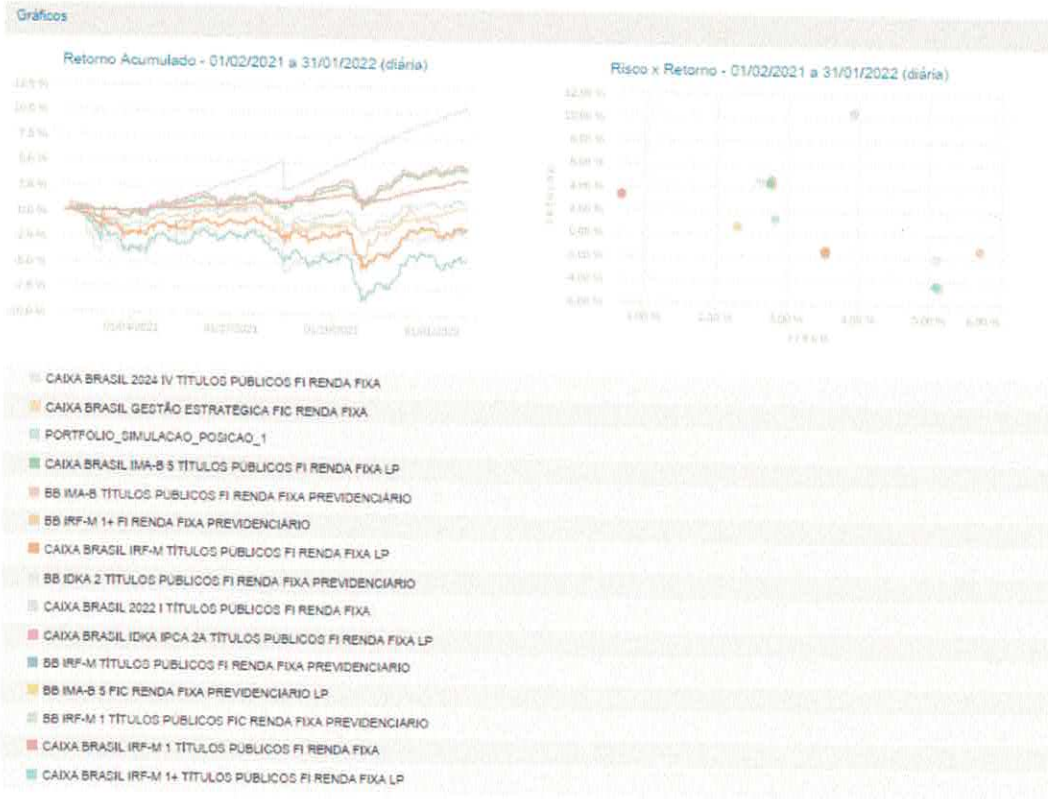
Gráficos

Retorno Acumulado - 01/02/2021 a 31/01/2022 (diária)

12,5 %
10,0 %
7,5 %
5,0 %
2,5 %
0,0 %
-2,5 %
-5,0 %
-7,5 %
-10,0 %

01/04/2021
01/07/2021
01/10/2021
01/01/2022

Risco x Retorno - 01/02/2021 a 31/01/2022 (diária)

12,00 %
10,00 %
8,00 %
6,00 %
4,00 %
2,00 %
0,00 %
-2,00 %
-4,00 %
-6,00 %

RETORNO

1,00 %
2,00 %
3,00 %
4,00 %
5,00 %
6,00 %

RISCO

CAIXA BRASIL 2024 IV TÍTULOS PÚBLICOS FI RENDA FIXA

CAIXA BRASIL GESTÃO ESTRATÉGICA FIC RENDA FIXA

PORTFOLIO_SIMULACAO_POSICAO_1

CAIXA BRASIL IMA-B 5 TÍTULOS PÚBLICOS FI RENDA FIXA LP

BB IMA-B TÍTULOS PÚBLICOS FI RENDA FIXA PREVIDENCIÁRIO

BB IRF-M 1+ FI RENDA FIXA PREVIDENCIÁRIO

CAIXA BRASIL IRF-M TÍTULOS PÚBLICOS FI RENDA FIXA LP

BB IDKA 2 TÍTULOS PÚBLICOS FI RENDA FIXA PREVIDENCIÁRIO

CAIXA BRASIL 2022 I TÍTULOS PÚBLICOS FI RENDA FIXA

CAIXA BRASIL IDKA IPCA 2A TÍTULOS PÚBLICOS FI RENDA FIXA LP

BB IRF-M TÍTULOS PÚBLICOS FI RENDA FIXA PREVIDENCIÁRIO

BB IMA-B 5 FIC RENDA FIXA PREVIDENCIÁRIO LP

BB IRF-M 1 TÍTULOS PÚBLICOS FIC RENDA FIXA PREVIDENCIÁRIO

CAIXA BRASIL IRF-M 1 TÍTULOS PÚBLICOS FI RENDA FIXA

CAIXA BRASIL IRF-M 1+ TÍTULOS PÚBLICOS FI RENDA FIXA LP